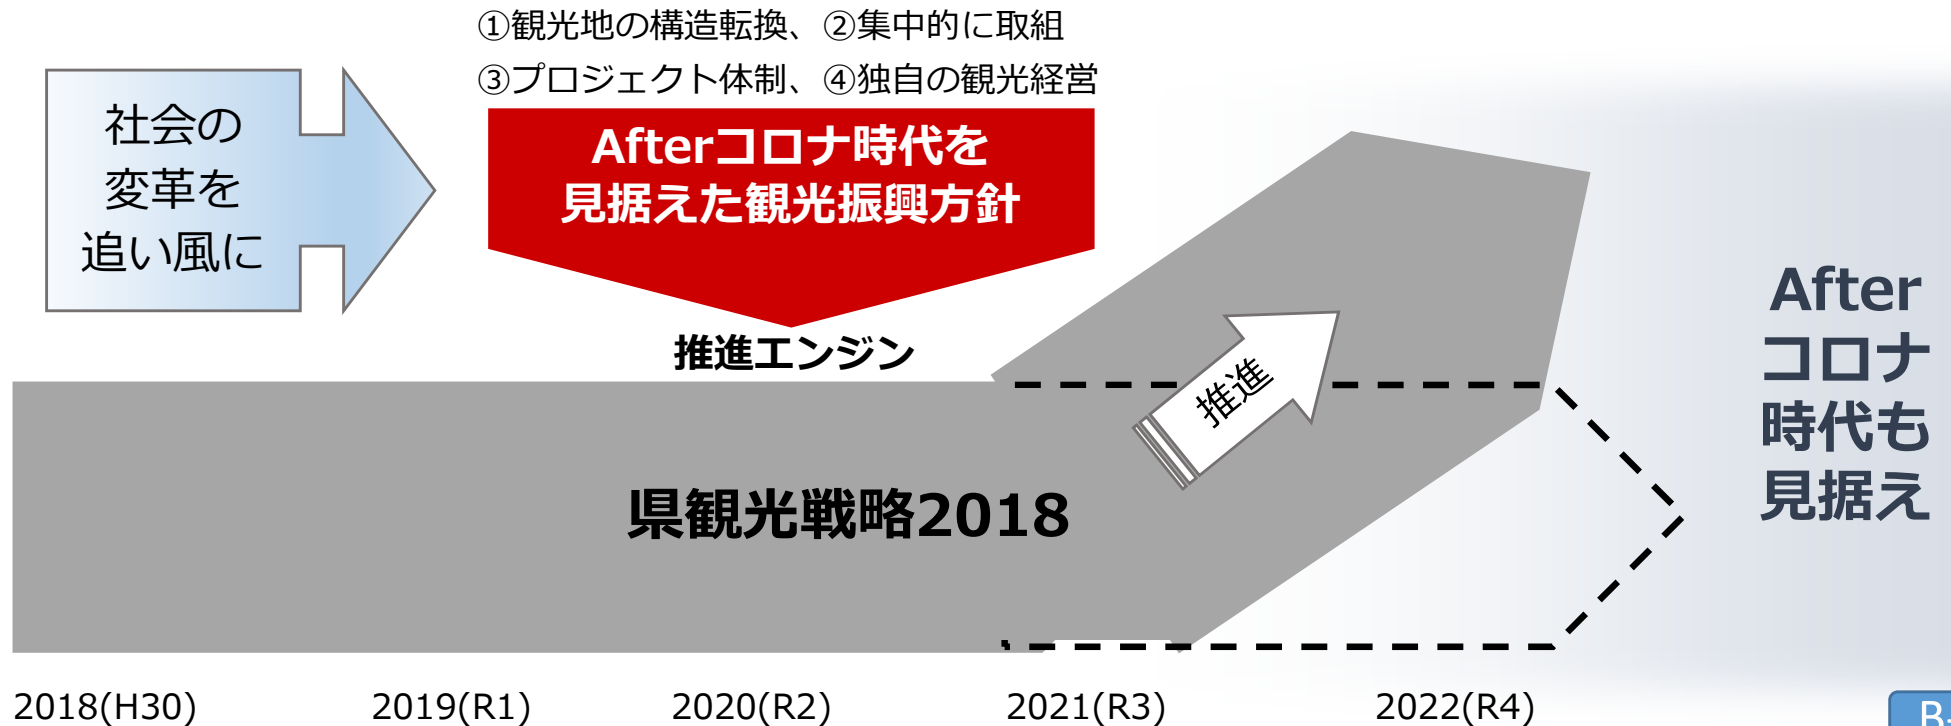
①観光地の構造転換、②集中的に取組
③プロジェクト体制、④独自の観光経営

社会の
変革を
追い風に

Afterコロナ時代を
見据えた観光振興方針

推進エンジン

推進

県観光戦略2018

After
コロナ
時代も
見据え

2018(H30)
2019(R1)
2020(R2)
2021(R3)
2022(R4)

B